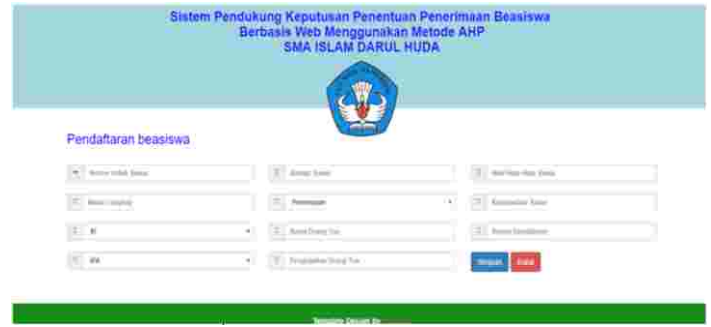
Sistem Pendukung Keputusan Penentuan Penerimaan Beasiswa
Berbasis Web Menggunakan Metode AHP
SMA ISLAM DARUL HUDA

Pendaftaran beasiswa

Nomor Induk Siswa
Alamat Siswa
Nilai Rata-Rata Siswa
Nama Lengkap
Perempuan
Kecamatan Siswa
XI
Nama Orang Tua
Nomor Handphone
IPA
Penghasilan Orang Tua
Simpan
Batal

Template Design By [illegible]